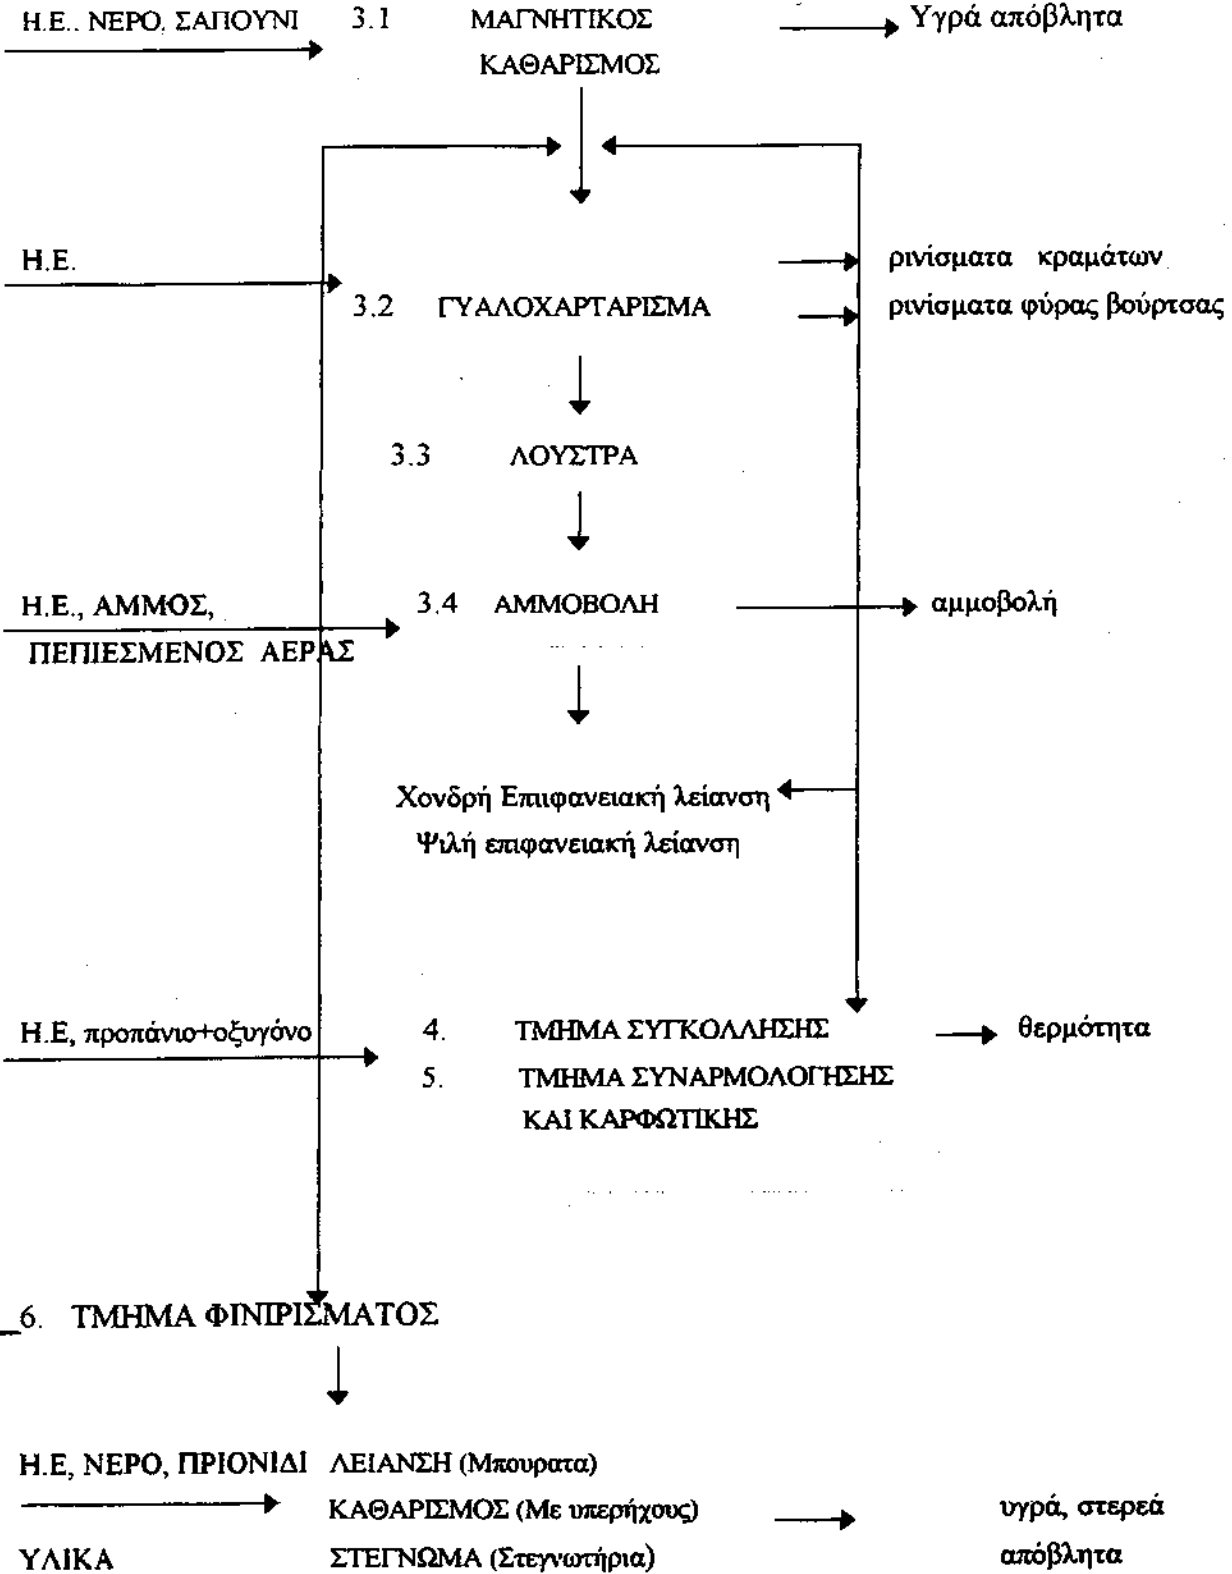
Η.Ε.. ΝΕΡΟ. ΣΑΠΟΥΝΙ 3.1 ΜΑΓΝΗΤΙΚΟΣ ΚΑΘΑΡΙΣΜΟΣ

Υγρά απόβλητα

Η.Ε.

3.2 ΓΥΑΛΟΧΑΡΤΑΡΙΣΜΑ

ρινίσματα κραμάτων
ρινίσματα φύρας βούρτσας

3.3 ΛΟΥΣΤΡΑ

Η.Ε., ΑΜΜΟΣ, ΠΕΠΙΕΣΜΕΝΟΣ ΑΕΡΑΣ

3.4 ΑΜΜΟΒΟΛΗ

αμμοβολή

Χονδρή Επιφανειακή λείανση
Ψιλή επιφανειακή λείανση

Η.Ε, προπάνιο+οξυγόνο

4. ΤΜΗΜΑ ΣΥΓΚΟΛΛΗΣΗΣ

θερμότητα

5. ΤΜΗΜΑ ΣΥΝΑΡΜΟΛΟΓΗΣΗΣ ΚΑΙ ΚΑΡΦΩΤΙΚΗΣ

6. ΤΜΗΜΑ ΦΙΝΙΡΙΣΜΑΤΟΣ

Η.Ε, ΝΕΡΟ, ΠΡΙΟΝΙΔΙ
ΥΛΙΚΑ

ΛΕΙΑΝΣΗ (Μπουρατα)
ΚΑΘΑΡΙΣΜΟΣ (Με υπερήχους)
ΣΤΕΓΝΩΜΑ (Στεγνωτήρια)

υγρά, στερεά απόβλητα